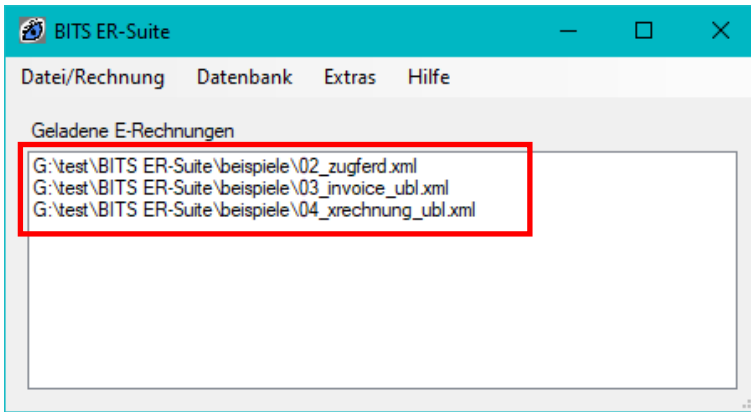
BITS ER-Suite

Datei/Rechnung Datenbank Extras Hilfe

Geladene E-Rechnungen

G:\test\BITS ER-Suite\beispiele\02_zugferd.xml
G:\test\BITS ER-Suite\beispiele\03_invoice_ubl.xml
G:\test\BITS ER-Suite\beispiele\04_xrechnung_ubl.xml